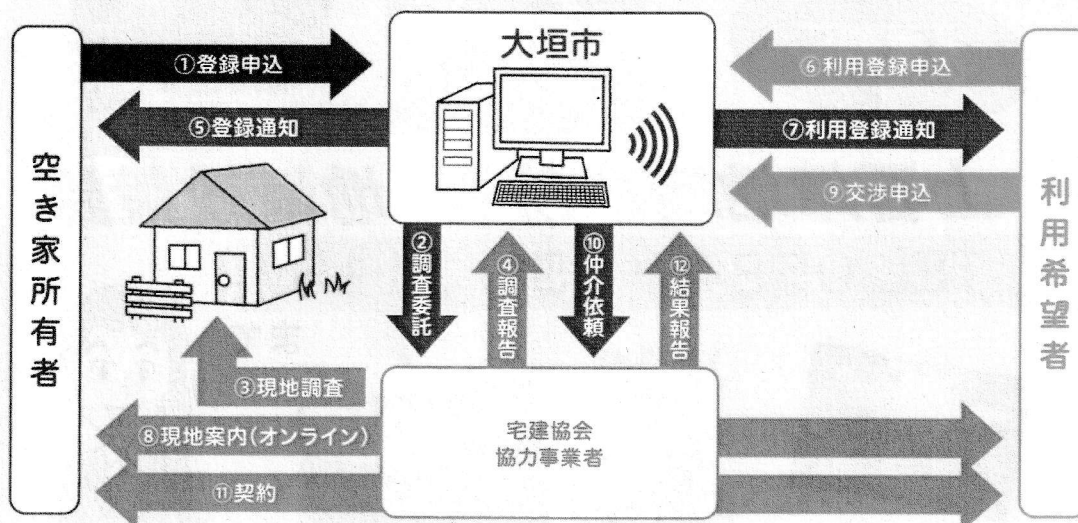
空き家所有者

①登録申込

⑤登録通知

大垣市

⑥利用登録申込

⑦利用登録通知

⑨交渉申込

利用希望者

②調査委託

④調査報告

⑩仲介依頼

⑫結果報告

③現地調査

⑧現地案内(オンライン)

⑪契約

宅建協会
協力事業者